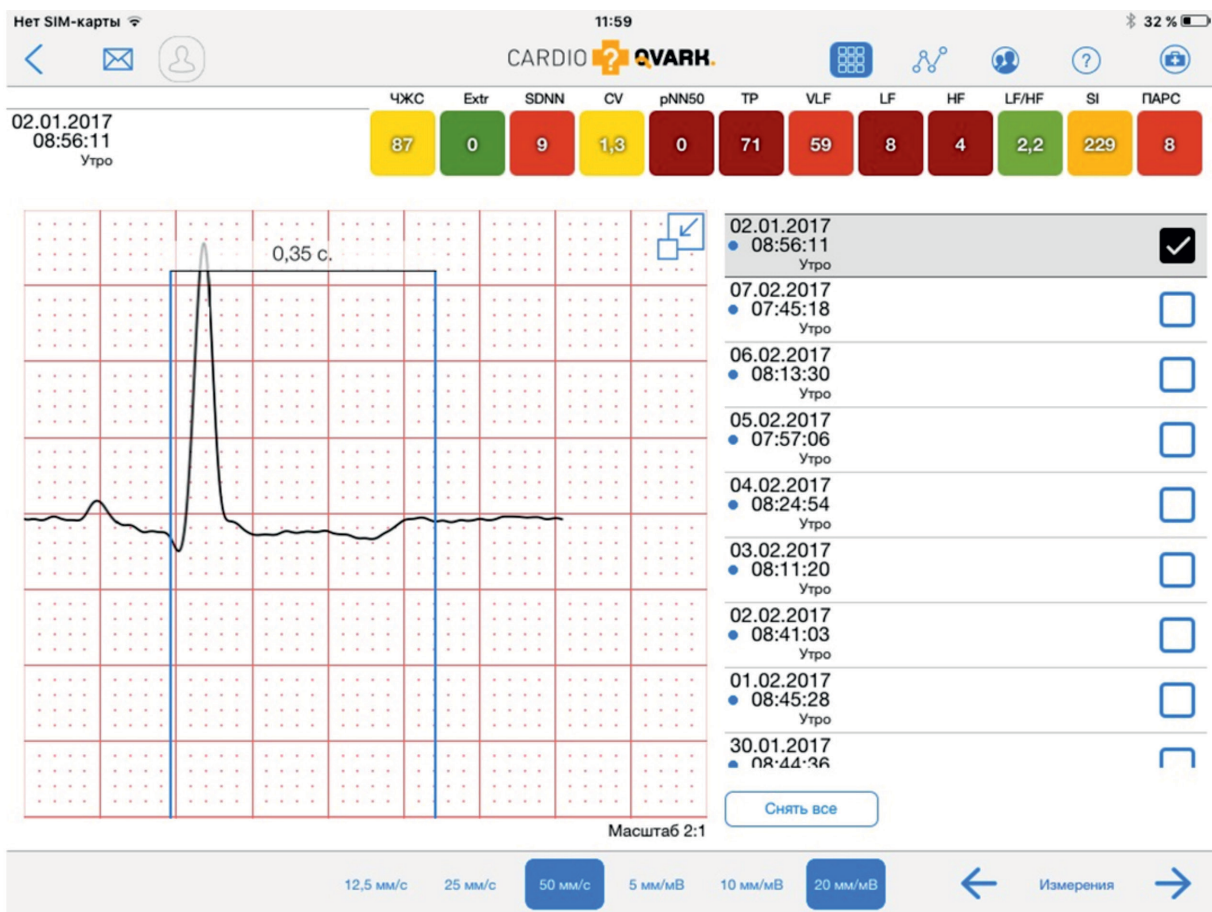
Нет SIM-карты 11:59 32 %

CARDIO QVARK.

02.01.2017
08:56:11
Утро

| ЧЖС | Extr | SDNN | CV | pNN50 | TP | VLF | LF | HF | LF/HF | SI | ПАРС |
|---|---|---|---|---|---|---|---|---|---|---|---|
| 87 | 0 | 9 | 1,3 | 0 | 71 | 59 | 8 | 4 | 2,2 | 229 | 8 |

0,35 с.

Масштаб 2:1

02.01.2017
08:56:11
Утро

07.02.2017
07:45:18
Утро

06.02.2017
08:13:30
Утро

05.02.2017
07:57:06
Утро

04.02.2017
08:24:54
Утро

03.02.2017
08:11:20
Утро

02.02.2017
08:41:03
Утро

01.02.2017
08:45:28
Утро

30.01.2017
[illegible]

Снять все

12,5 мм/с 25 мм/с 50 мм/с 5 мм/мВ 10 мм/мВ 20 мм/мВ Измерения